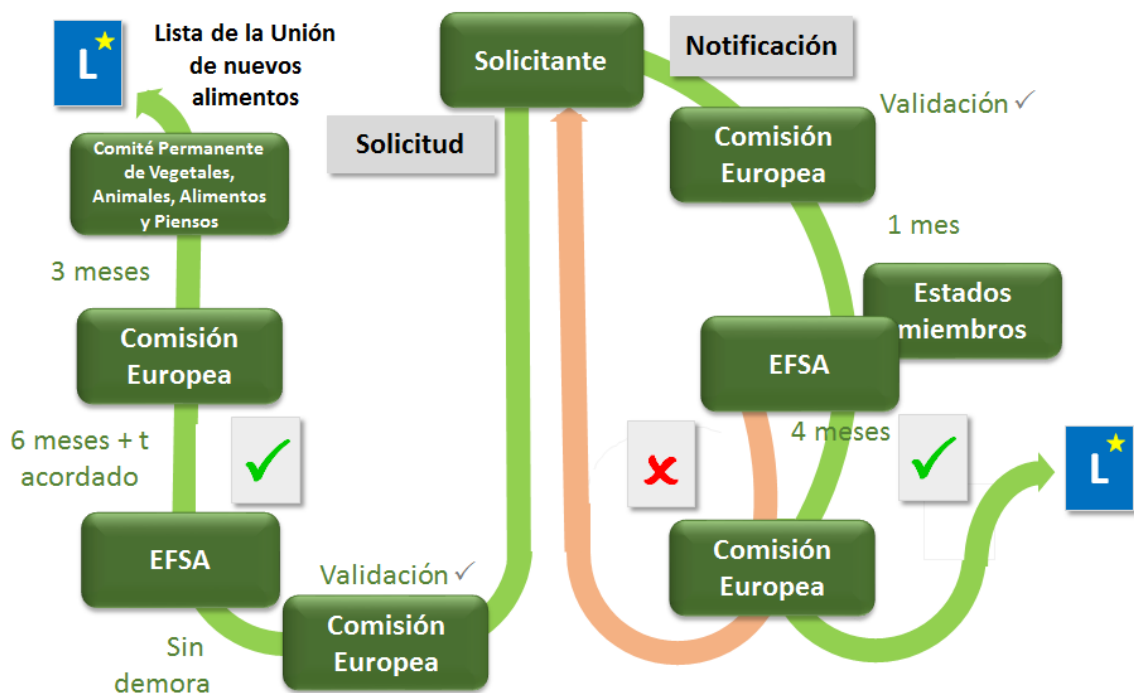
L

Lista de la Unión de nuevos alimentos

Comité Permanente de Vegetales, Animales, Alimentos y Piensos

3 meses

Comisión Europea

6 meses + t acordado

✓

EFSA

Sin demora

Validación ✓

Comisión Europea

Solicitud

Solicitante

Notificación

Validación ✓

Comisión Europea

1 mes

Estados miembros

EFSA

4 meses

✗

✓

Comisión Europea

L